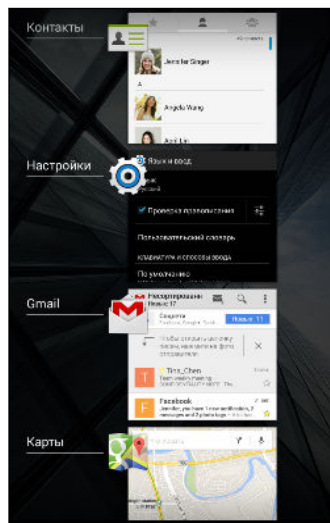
Контакты

Jennifer Singer

A

Angela Wang

Apri Lin

Настройки

Язык и ввод

Проверка правописания

Пользовательский словарь

КЛАВИАТУРА И СПОСОБЫ ВВОДА

По умолчанию

Gmail

Неразобранные

Новые: 17

Соцсети

Новые: 11

Tina_Chen

Facebook

Карты